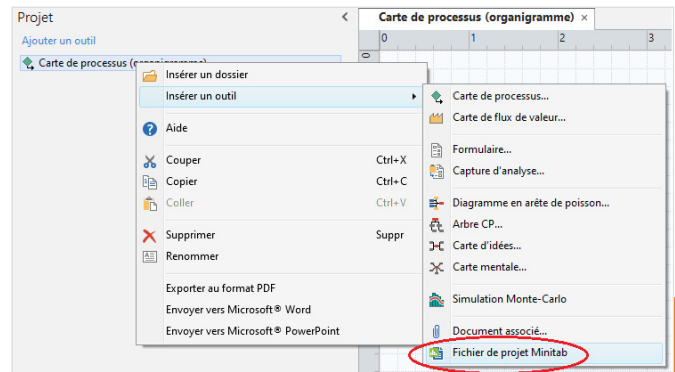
Projet

Ajouter un outil

Carte de processus (organigramme)

Carte de processus (organigramme) ×

0 1 2 3

0

Insérer un dossier

Insérer un outil

Aide

Couper Ctrl+X

Copier Ctrl+C

Coller Ctrl+V

Supprimer Suppr

Renommer

Exporter au format PDF

Envoyer vers Microsoft® Word

Envoyer vers Microsoft® PowerPoint

Carte de processus...

Carte de flux de valeur...

Formulaire...

Capture d'analyse...

Diagramme en arête de poisson...

Arbre CP...

Carte d'idées...

Carte mentale...

Simulation Monte-Carlo

Document associé...

Fichier de projet Minitab